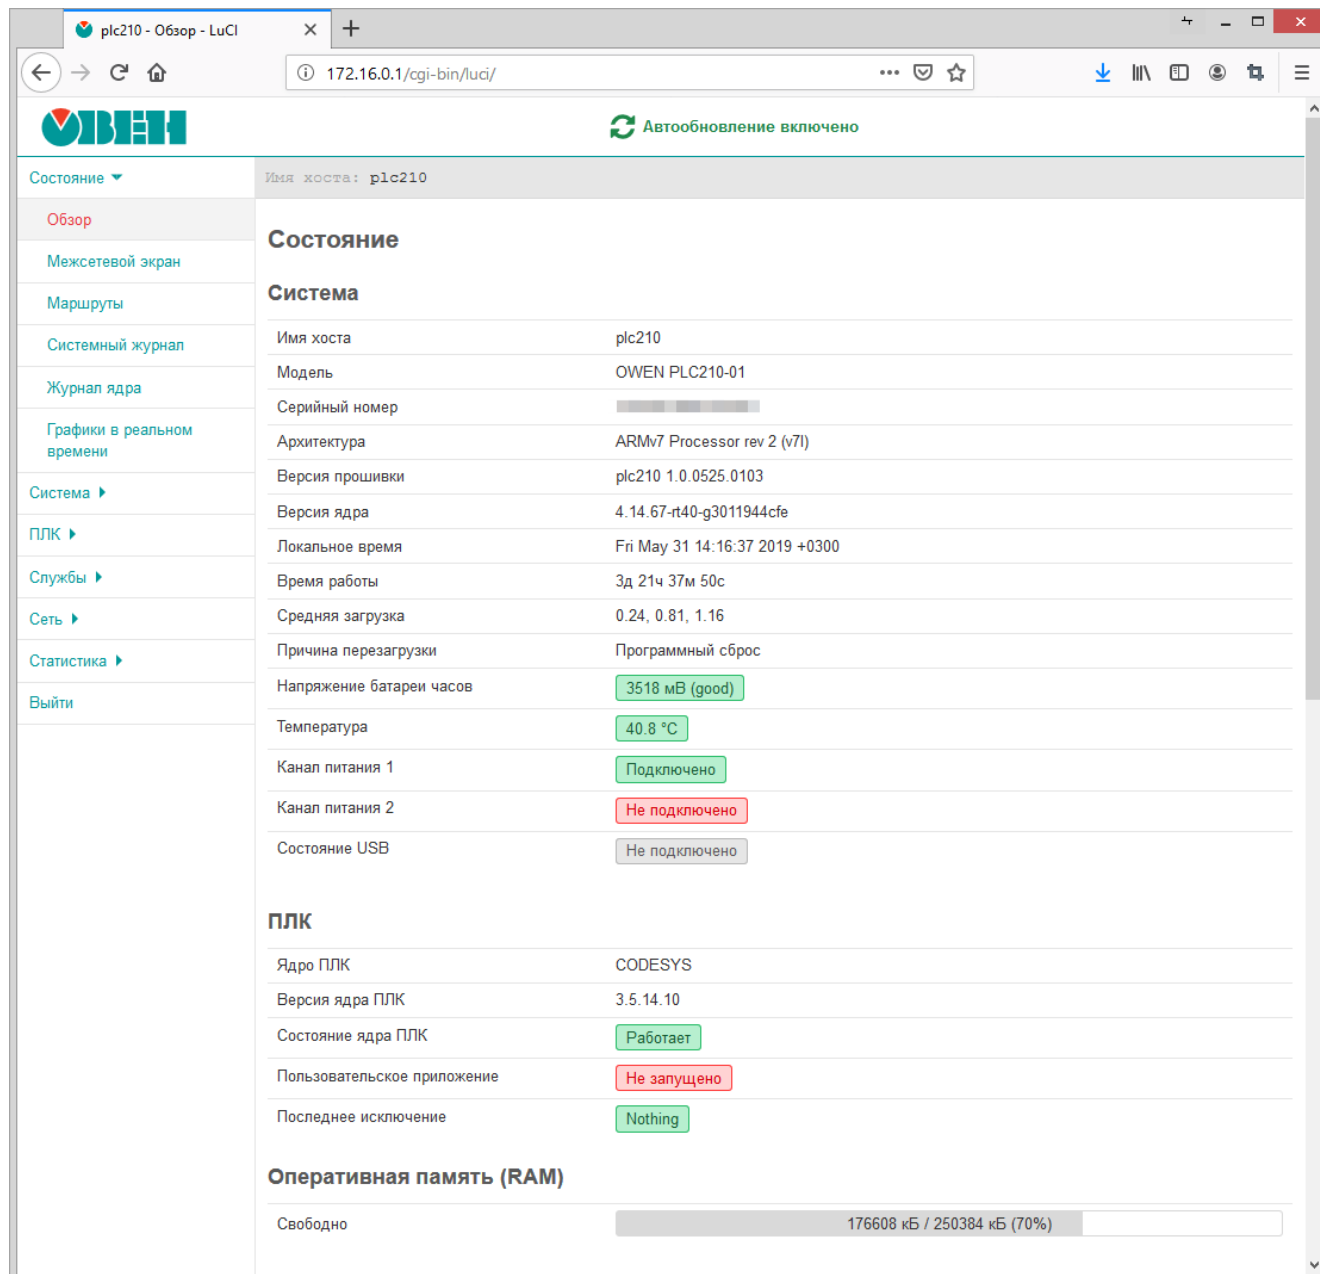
plc210 - Обзор - LuCI

172.16.0.1/cgi-bin/luci/

ОВЕН

Автообновление включено

Состояние

Обзор

Межсетевой экран

Маршруты

Системный журнал

Журнал ядра

Графики в реальном времени

Система

ПЛК

Службы

Сеть

Статистика

Выйти

Имя хоста: plc210

Состояние

Система

| | |
|---|---|
| Имя хоста | plc210 |
| Модель | OWEN PLC210-01 |
| Серийный номер | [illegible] |
| Архитектура | ARMv7 Processor rev 2 (v7l) |
| Версия прошивки | plc210 1.0.0525.0103 |
| Версия ядра | 4.14.67-rt40-g3011944cfe |
| Локальное время | Fri May 31 14:16:37 2019 +0300 |
| Время работы | 3д 21ч 37м 50с |
| Средняя загрузка | 0.24, 0.81, 1.16 |
| Причина перезагрузки | Программный сброс |
| Напряжение батареи часов | 3518 мВ (good) |
| Температура | 40.8 °C |
| Канал питания 1 | Подключено |
| Канал питания 2 | Не подключено |
| Состояние USB | Не подключено |

ПЛК

| | |
|---|---|
| Ядро ПЛК | CODESYS |
| Версия ядра ПЛК | 3.5.14.10 |
| Состояние ядра ПЛК | Работает |
| Пользовательское приложение | Не запущено |
| Последнее исключение | Nothing |

Оперативная память (RAM)

| | |
|---|---|
| Свободно | 176608 кБ / 250384 кБ (70%) |